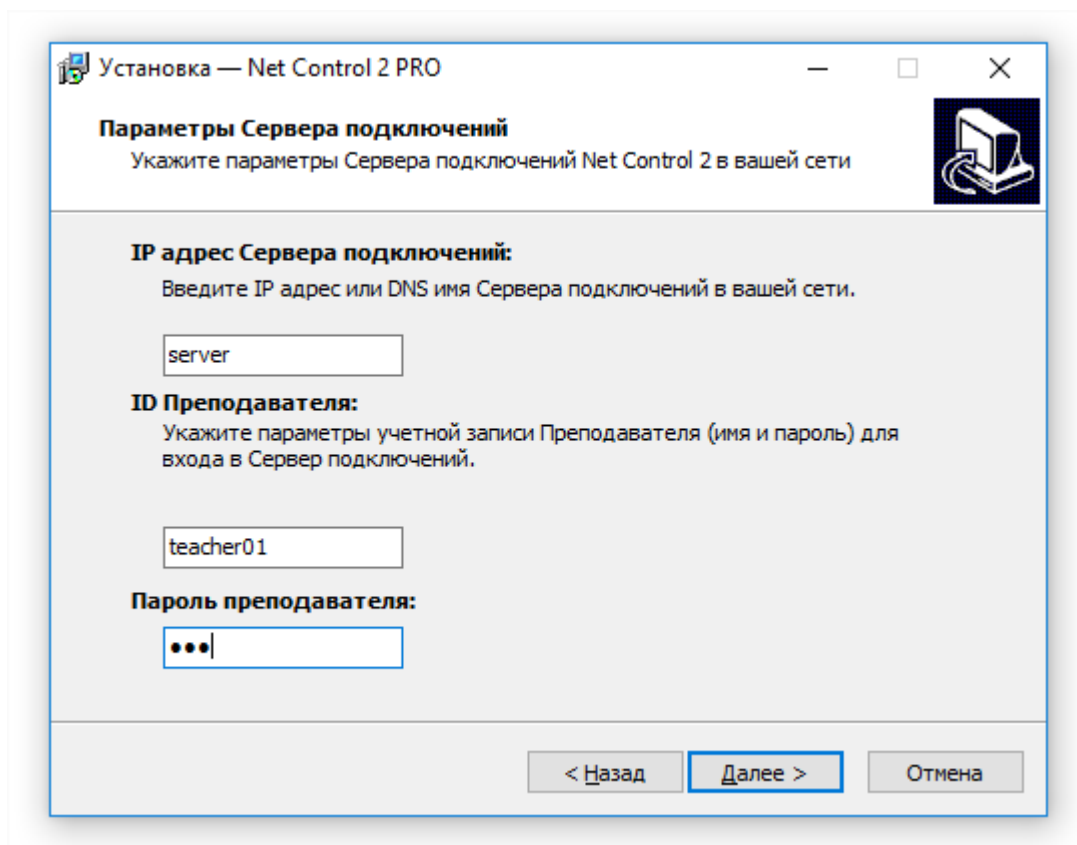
Установка — Net Control 2 PRO

Параметры Сервера подключений

Укажите параметры Сервера подключений Net Control 2 в вашей сети

IP адрес Сервера подключений:

Введите IP адрес или DNS имя Сервера подключений в вашей сети.

server

ID Преподавателя:

Укажите параметры учетной записи Преподавателя (имя и пароль) для входа в Сервер подключений.

teacher01

Пароль преподавателя:

•••

< Назад

Далее >

Отмена